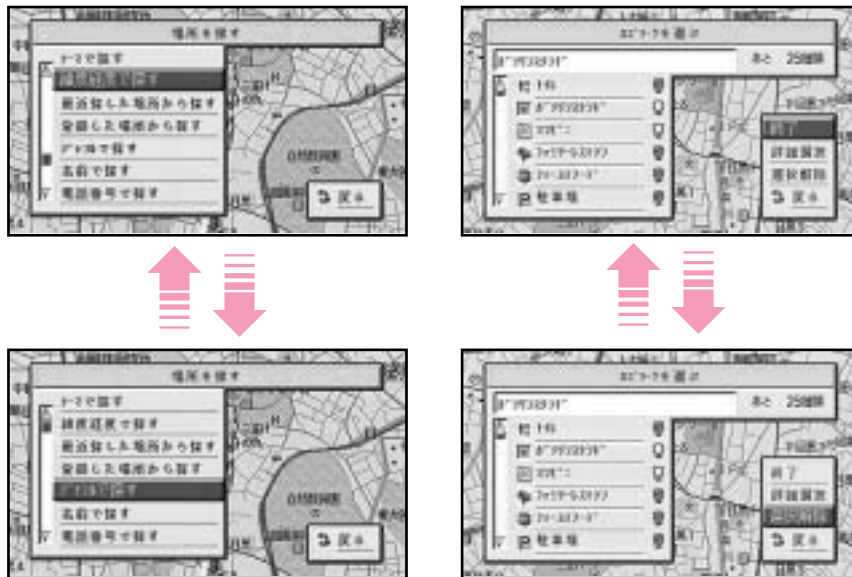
場所を探す

ナマで探す

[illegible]

最近探した場所から探す

登録した場所から探す

ジャンルで探す

名前で探す

電話番号で探す

戻る

ランドマークを選ぶ

ガソリンスタンド

あと 25件

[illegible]

ガソリンスタンド

コンビニ

ファミリーレストラン

ファーストフード

駐車場

終了

詳細選択

選択解除

戻る

場所を探す

ナマで探す

緯度経度で探す

最近探した場所から探す

登録した場所から探す

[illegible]

名前で探す

電話番号で探す

戻る

ランドマークを選ぶ

ガソリンスタンド

あと 25件

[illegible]

ガソリンスタンド

コンビニ

ファミリーレストラン

ファーストフード

駐車場

終了

詳細選択

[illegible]

戻る